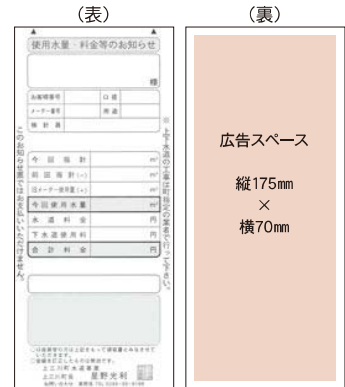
（表）

（裏）

使用水量・料金等のお知らせ

様

お客様番号

口径

メーター番号

用途

検針員

今回指針

㎥

前回指針(－)

㎥

旧メーター使用量(＋)

㎥

今回使用水量

㎥

水道料金

円

下水道使用料

円

合計料金

円

このお知らせは領収書ではありません。

※上下水道の工事は指定の業者に行ってください。

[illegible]

上三川町水道事業

上三川町長　星野光利

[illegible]

広告スペース

縦175㎜

×

横70㎜